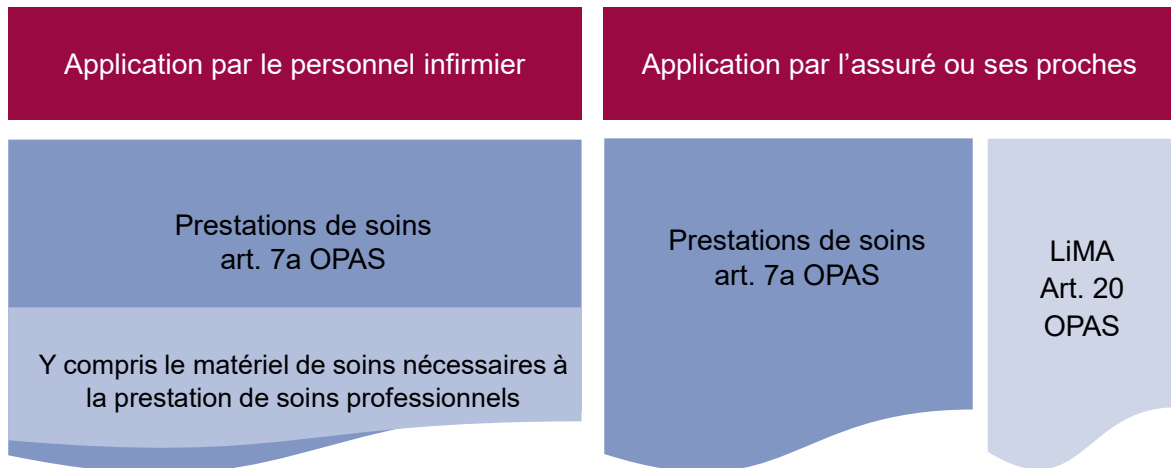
Application par le personnel infirmier

Prestations de soins art. 7a OPAS

Y compris le matériel de soins nécessaires à la prestation de soins professionnels

Application par l’assuré ou ses proches

Prestations de soins art. 7a OPAS

LiMA Art. 20 OPAS